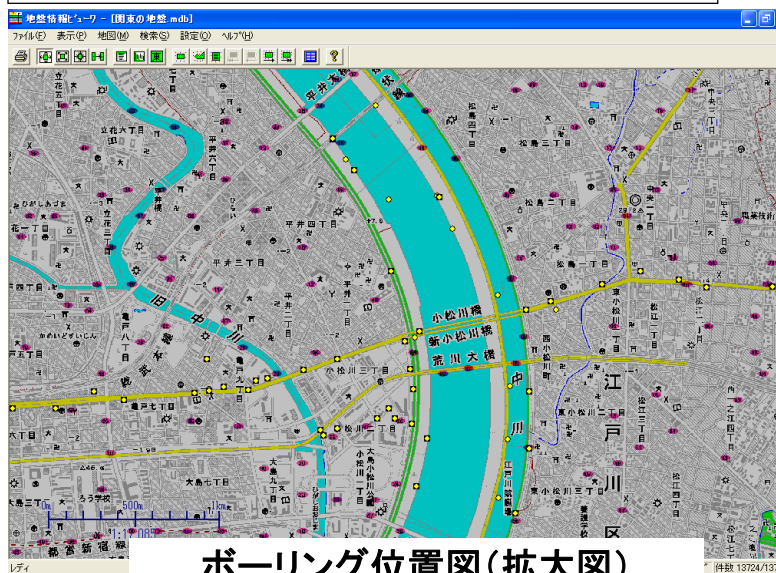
地盤情報ビューワ - [関東の地盤.mdb]

ファイル(F) 表示(P) 地図(M) 検索(S) 設定(O) ヘルプ(H)

平井大橋
平井六丁目
平井五丁目
平井四丁目
平井三丁目
平井二丁目
旧中川
小松川橋
新小松川橋
荒川大橋
小松川三丁目
小松川二丁目
中川
江戸川区
松島三丁目
松島一丁目
松江二丁目
大島九丁目
亀戸八丁目
亀戸七丁目
総武本線
大島三丁目
0m 500m 1km
1:12,000

レディ
件数 13724/137

ボーリング位置図(拡大図)